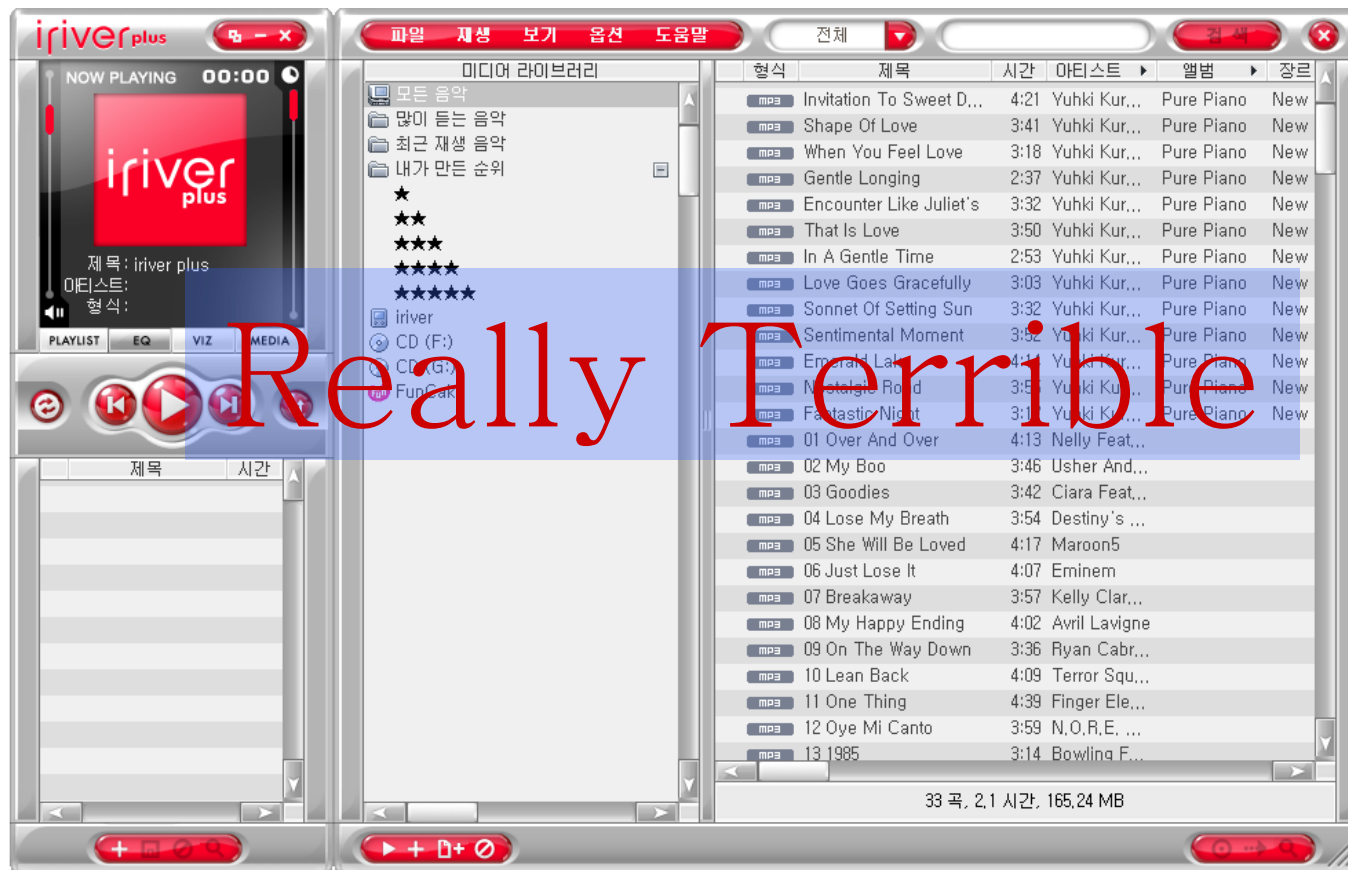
iriver plus

NOW PLAYING 00:00

iriver plus

제목: iriver plus
아티스트:
형식:

PLAYLIST EQ VIZ MEDIA

제목 시간

파일 재생 보기 옵션 도움말

전체

검색

미디어 라이브러리

모든 음악
많이 듣는 음악
최근 재생 음악
내가 만든 순위
★
★★
★★★
★★★★
★★★★★
iriver
CD (F:)
CD (G:)
FunCak

| 형식 | 제목 | 시간 | 아티스트 | 앨범 | 장르 |
|---|---|---|---|---|---|
| mp3 | Invitation To Sweet D... | 4:21 | Yuhki Kur... | Pure Piano | New |
| mp3 | Shape Of Love | 3:41 | Yuhki Kur... | Pure Piano | New |
| mp3 | When You Feel Love | 3:18 | Yuhki Kur... | Pure Piano | New |
| mp3 | Gentle Longing | 2:37 | Yuhki Kur... | Pure Piano | New |
| mp3 | Encounter Like Juliet's | 3:32 | Yuhki Kur... | Pure Piano | New |
| mp3 | That Is Love | 3:50 | Yuhki Kur... | Pure Piano | New |
| mp3 | In A Gentle Time | 2:53 | Yuhki Kur... | Pure Piano | New |
| mp3 | Love Goes Gracefully | 3:03 | Yuhki Kur... | Pure Piano | New |
| mp3 | Sonnet Of Setting Sun | 3:32 | Yuhki Kur... | Pure Piano | New |
| mp3 | Sentimental Moment | 3:5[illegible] | Yuhki Kur... | Pure Piano | New |
| mp3 | Emerald Lak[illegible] | 4:1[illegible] | Yuhki Kur... | Pure Piano | New |
| mp3 | Nostalgic Road | 3:5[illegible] | Yuhki Kur... | Pure Piano | New |
| mp3 | Fantastic Night | 3:1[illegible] | Yuhki Kur... | Pure Piano | New |
| mp3 | 01 Over And Over | 4:13 | Nelly Feat... | | |
| mp3 | 02 My Boo | 3:46 | Usher And... | | |
| mp3 | 03 Goodies | 3:42 | Ciara Feat... | | |
| mp3 | 04 Lose My Breath | 3:54 | Destiny's ... | | |
| mp3 | 05 She Will Be Loved | 4:17 | Maroon5 | | |
| mp3 | 06 Just Lose It | 4:07 | Eminem | | |
| mp3 | 07 Breakaway | 3:57 | Kelly Clar... | | |
| mp3 | 08 My Happy Ending | 4:02 | Avril Lavigne | | |
| mp3 | 09 On The Way Down | 3:36 | Ryan Cabr... | | |
| mp3 | 10 Lean Back | 4:09 | Terror Squ... | | |
| mp3 | 11 One Thing | 4:39 | Finger Ele... | | |
| mp3 | 12 Oye Mi Canto | 3:59 | N.O.R.E. ... | | |
| mp3 | 13 1985 | 3:14 | Bowling F... | | |

33 곡, 2.1 시간, 165.24 MB

Really Terrible